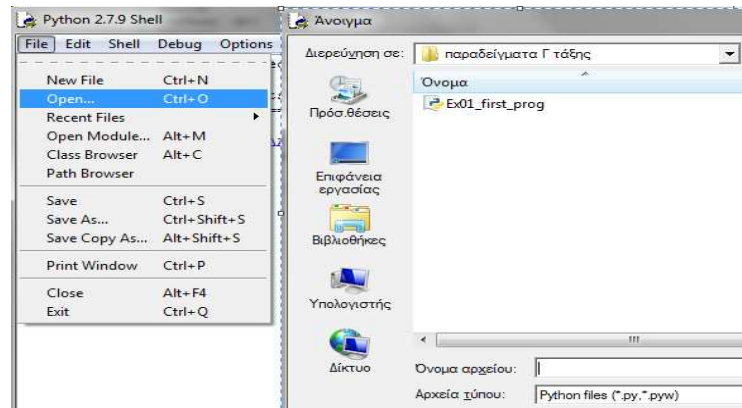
Python 2.7.9 Shell

File Edit Shell Debug Options

| | |
|---|---|
| New File | Ctrl+N |
| Open... | Ctrl+O |
| Recent Files | |
| Open Module... | Alt+M |
| Class Browser | Alt+C |
| Path Browser | |
| Save | Ctrl+S |
| Save As... | Ctrl+Shift+S |
| Save Copy As... | Alt+Shift+S |
| Print Window | Ctrl+P |
| Close | Alt+F4 |
| Exit | Ctrl+Q |

Άνοιγμα

Διερεύνηση σε: παραδείγματα Γ τάξης

Όνομα

Ex01_first_prog

Πρόσ.θέσεις

Επιφάνεια εργασίας

Βιβλιοθήκες

Υπολογιστής

Δίκτυο

Όνομα αρχείου:

Αρχεία τύπου: Python files (*.py,*.pyw)